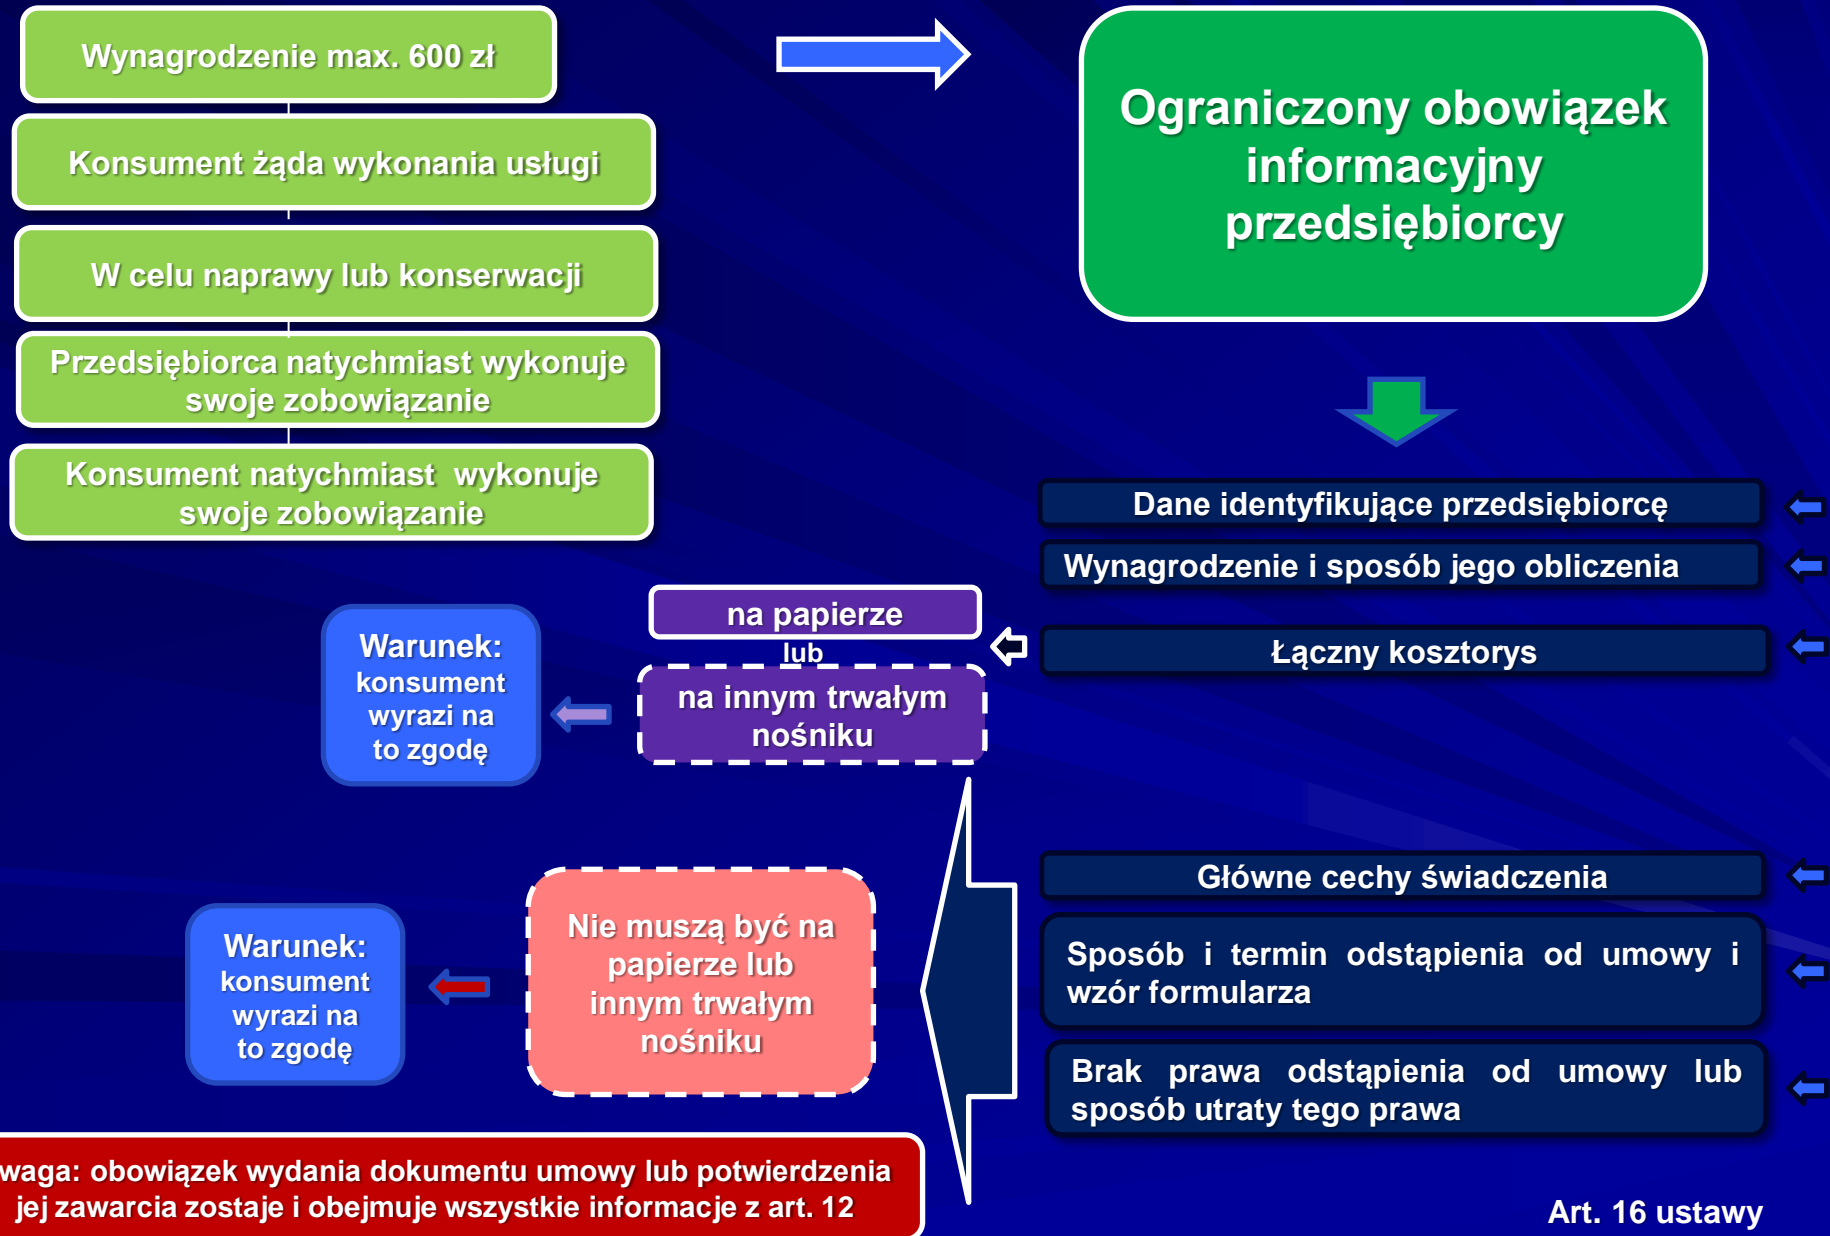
Wynagrodzenie max. 600 zł

Konsument żąda wykonania usługi

W celu naprawy lub konserwacji

Przedsiębiorca natychmiast wykonuje swoje zobowiązanie

Konsument natychmiast wykonuje swoje zobowiązanie

Ograniczony obowiązek informacyjny przedsiębiorcy

Dane identyfikujące przedsiębiorcę

Wynagrodzenie i sposób jego obliczenia

na papierze

lub

na innym trwałym nośniku

Łączny kosztorys

Warunek: konsument wyrazi na to zgodę

Główne cechy świadczenia

Sposób i termin odstąpienia od umowy i wzór formularza

Brak prawa odstąpienia od umowy lub sposób utraty tego prawa

Nie muszą być na papierze lub innym trwałym nośniku

Warunek: konsument wyrazi na to zgodę

waga: obowiązek wydania dokumentu umowy lub potwierdzenia jej zawarcia zostaje i obejmuje wszystkie informacje z art. 12

Art. 16 ustawy